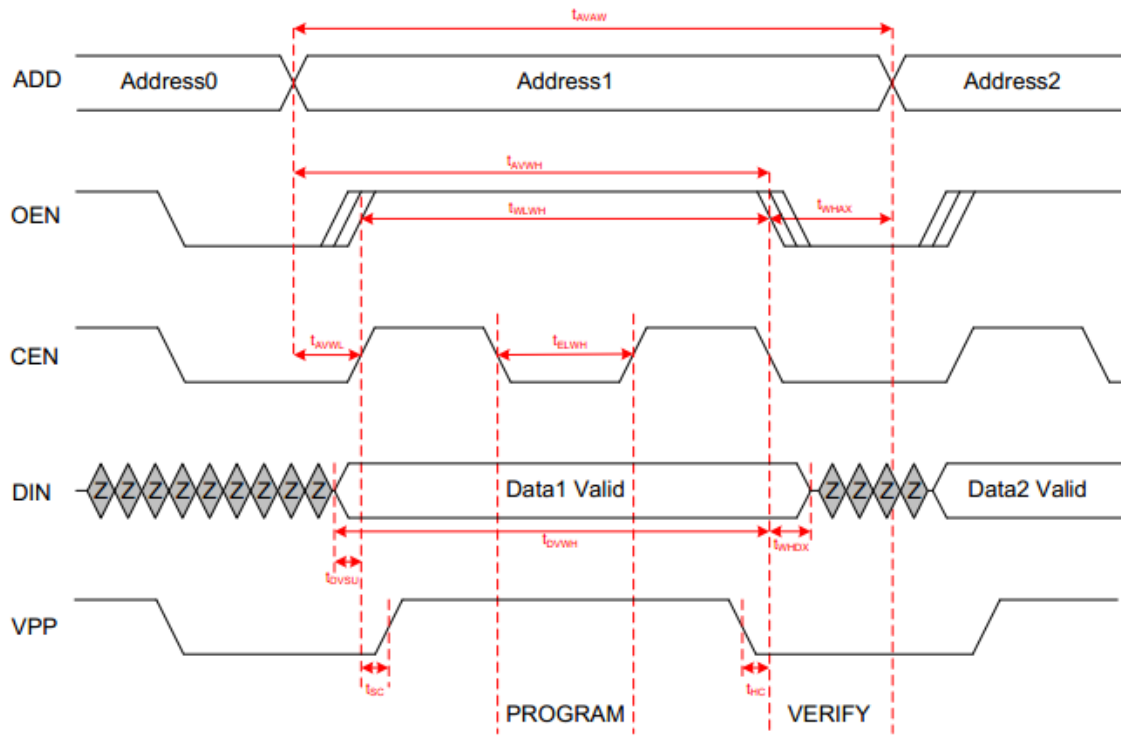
$t_{AVAW}$

ADD Address0 Address1 Address2

$t_{AVWH}$

$t_{WLWH}$

OEN

$t_{WHAX}$

CEN

$t_{AVWL}$

$t_{ELWH}$

DIN Z Z Z Z Z Z Z Z Z Data1 Valid Z Z Z Z Data2 Valid

$t_{DVWH}$

$t_{WHDX}$

$t_{DVSU}$

VPP

$t_{SC}$

$t_{HC}$

PROGRAM

VERIFY